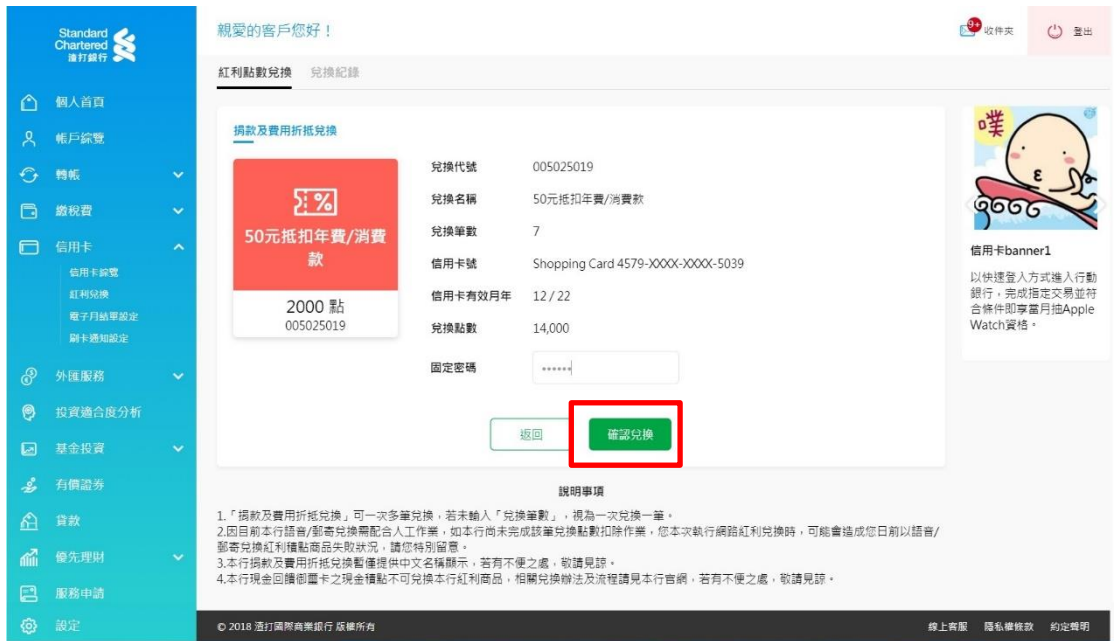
Standard Chartered 渣打銀行

個人首頁
帳戶總覽
轉帳
繳稅費
信用卡
信用卡總覽
紅利兌換
電子月結單設定
刷卡通知設定
外匯服務
投資適合度分析
基金投資
有價證券
貸款
優先理財
服務申請
設定

親愛的客戶您好！

9+ 收件夾
登出

紅利點數兌換　兌換紀錄

捐款及費用折抵兌換

50元抵扣年費/消費款

2000 點
005025019

兌換代號　005025019
兌換名稱　50元抵扣年費/消費款
兌換筆數　7
信用卡號　Shopping Card 4579-XXXX-XXXX-5039
信用卡有效月年　12 / 22
兌換點數　14,000
固定密碼　••••••

返回　確認兌換

噗

信用卡banner1
以快速登入方式進入行動銀行，完成指定交易並符合條件即享當月抽Apple Watch資格。

說明事項
1.「捐款及費用折抵兌換」可一次多筆兌換，若未輸入「兌換筆數」，視為一次兌換一筆。
2.因目前本行語音/郵寄兌換需配合人工作業，如本行尚未完成該筆兌換點數扣除作業，您本次執行網路紅利兌換時，可能會造成您日前以語音/郵寄兌換紅利積點商品失敗狀況，請您特別留意。
3.本行捐款及費用折抵兌換暫僅提供中文名稱顯示，若有不便之處，敬請見諒。
4.本行現金回饋御璽卡之現金積點不可兌換本行紅利商品，相關兌換辦法及流程請見本行官網，若有不便之處，敬請見諒。

© 2018 渣打國際商業銀行 版權所有
線上客服　隱私權條款　約定聲明